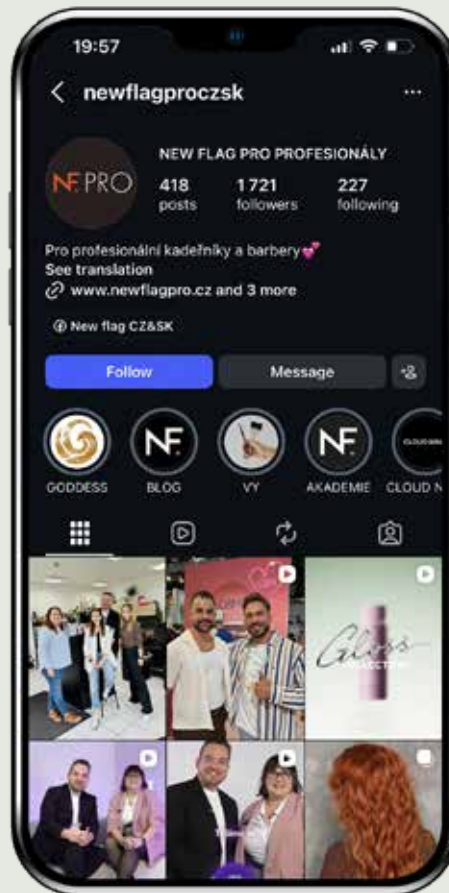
19:57

newflagproczsk

NF PRO

NEW FLAG PRO PROFESIONÁLY

418 posts

1 721 followers

227 following

Pro profesionální kadeřníky a barbery💕
See translation
www.newflagpro.cz and 3 more

New flag CZ&SK

Follow

Message

GODDESS

BLOG

VY

AKADEMIE

CLOUD N

Gloss